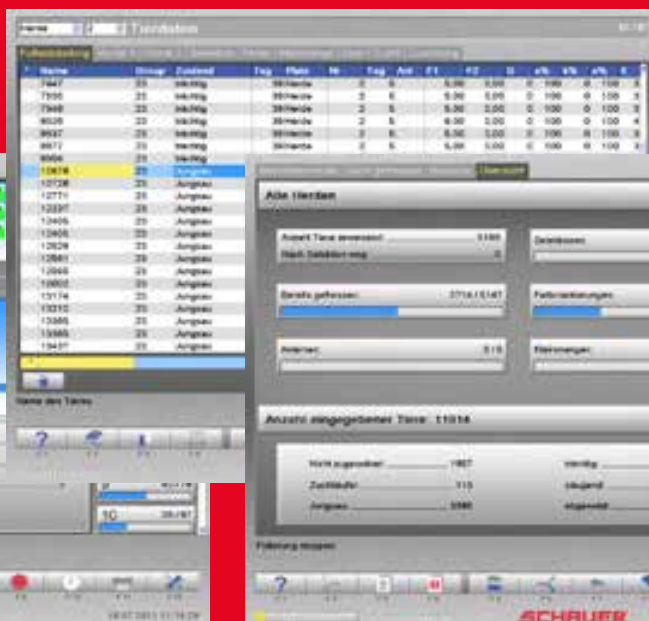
Tierdaten

Name | Gruppe | Zustand | Tag | Platz

Alle Herden

Anzahl Tiere anwesend 5165

Bereits gefressen 3714 / 5147

Anzahl eingegebener Tiere: 11014

Nicht zugeordnet 1987

Zuchtkälber 113

Jungvieh 5580

Name des Tieres

Fütterung stoppen

10 28 / 67

SCHAUER